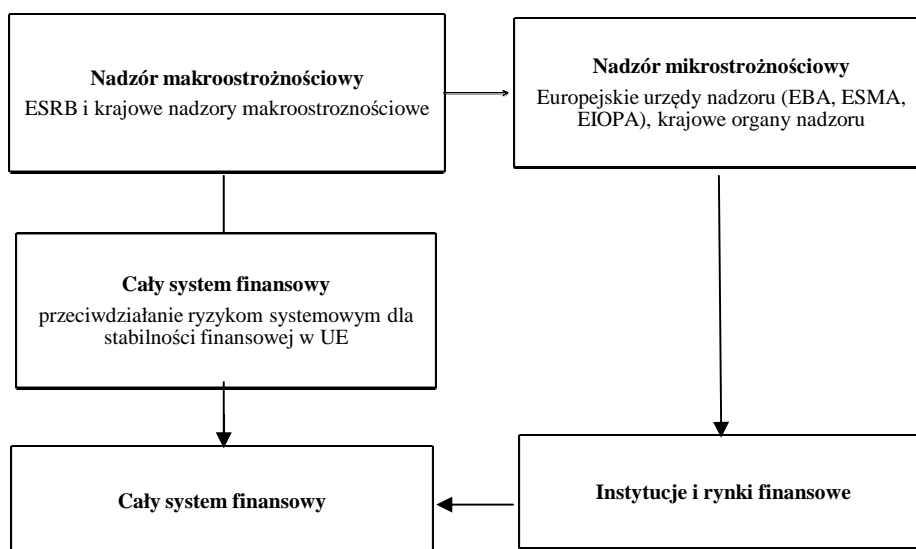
Nadzór makroostrożnościowy
ESRB i krajowe nadzory makroostroznościowe

Nadzór mikrostrożnościowy
Europejskie urzędy nadzoru (EBA, ESMA, EIOPA), krajowe organy nadzoru

Cały system finansowy
przeciwdziałanie ryzykom systemowym dla stabilności finansowej w UE

Cały system finansowy

Instytucje i rynki finansowe